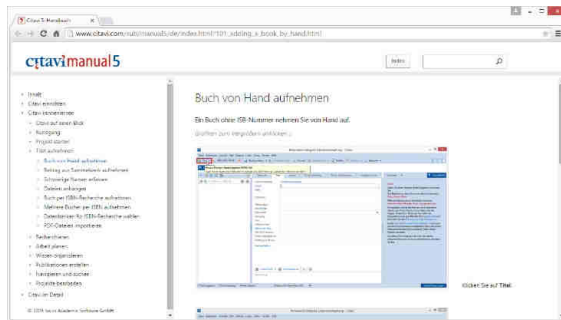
Citavi 5-Handbuch ×

www.citavi.com/sub/manual5/de/index.html?101_adding_a_book_by_hand.html

citavi manual 5

Index

Inhalt
Citavi einrichten
Citavi kennenlernen
Citavi auf einen Blick
Kurzfilme
Projekt starten
Titel aufnehmen
Buch von Hand aufnehmen
Beitrag aus Sammelwerk aufnehmen
Schwierige Namen erfassen
Dateien anhängen
Buch per ISBN-Recherche aufnehmen
Mehrere Bücher per ISBN aufnehmen
Datenbanken für ISBN-Recherche wählen
PDF-Dateien importieren
Recherchieren
Arbeit planen
Wissen organisieren
Publikationen erstellen
Navigieren und suchen
Projekte bearbeiten
Citavi im Detail

© 2014 Swiss Academic Software GmbH

Buch von Hand aufnehmen

Ein Buch ohne ISBN-Nummer nehmen Sie von Hand auf.

Grafiken zum Vergrößern anklicken ›

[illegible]

Klicken Sie auf Titel.